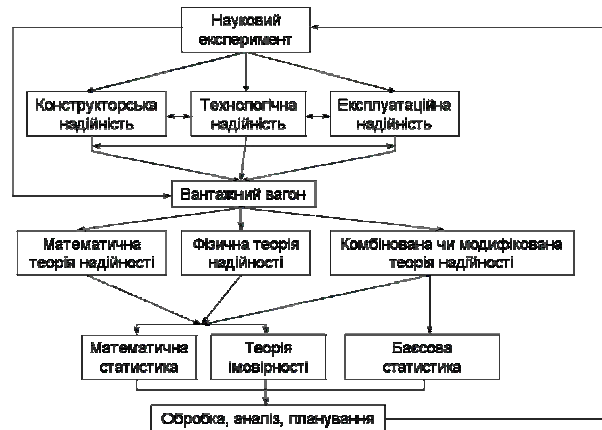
Науковий експеримент

Конструкторська надійність

Технологічна надійність

Експлуатаційна надійність

Вантажний вагон

Математична теорія надійності

Фізична теорія надійності

Комбінована чи модифікована теорія надійності

Математична статистика

Теорія імовірності

Баєсова статистика

Обробка, аналіз, планування